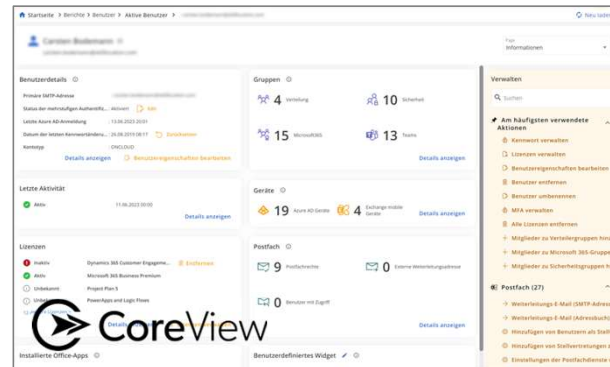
Startseite > Berichte > Benutzer > Aktive Benutzer > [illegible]

Neu laden

Carsten Bodemann

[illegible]

Page
Informationen

Benutzerdetails

Primäre SMTP-Adresse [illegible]
Status der mehrstufigen Authentifiz... Aktiviert Edit
Letzte Azure AD-Anmeldung 13.06.2023 20:01
Datum der letzten Kennwortänderu... 26.09.2019 08:17 Zurücksetzen
Kontotyp ONCLOUD

Details anzeigen Benutzereigenschaften bearbeiten

Gruppen

4 Verteilung
10 Sicherheit
15 Microsoft365
13 Teams

Details anzeigen

Letzte Aktivität

Aktiv 11.06.2023 00:00

Details anzeigen

Geräte

19 Azure AD-Geräte
0 Exchange mobile Geräte

Details anzeigen

Lizenzen

Inaktiv Dynamics 365 Customer Engageme... Entfernen
Aktiv Microsoft 365 Business Premium
Unbekannt Project Plan 5
Unbekannt PowerApps and Logic Flows

Details anzeigen

Postfach

9 Postfachrechte
0 Externe Weiterleitungsadresse
0 Benutzer mit Zugriff

Details anzeigen

CoreView

Installierte Office-Apps

Benutzerdefiniertes Widget

Verwalten

Suchen

Am häufigsten verwendete Aktionen

Kennwort verwalten
Lizenzen verwalten
Benutzereigenschaften bearbeiten
Benutzer entfernen
Benutzer umbenennen
MFA verwalten
Alle Lizenzen entfernen
Mitglieder zu Verteilergruppen hin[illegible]
Mitglieder zu Microsoft 365-Grupp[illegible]
Mitglieder zu Sicherheitsgruppen h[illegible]

Postfach (27)

Weiterleitungs-E-Mail (SMTP-Adress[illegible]
Weiterleitungs-E-Mail (Adressbuch)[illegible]
Hinzufügen von Benutzern als Stell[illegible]
Hinzufügen von Stellvertretungen z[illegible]
Einstellungen der Postfachdienste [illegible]